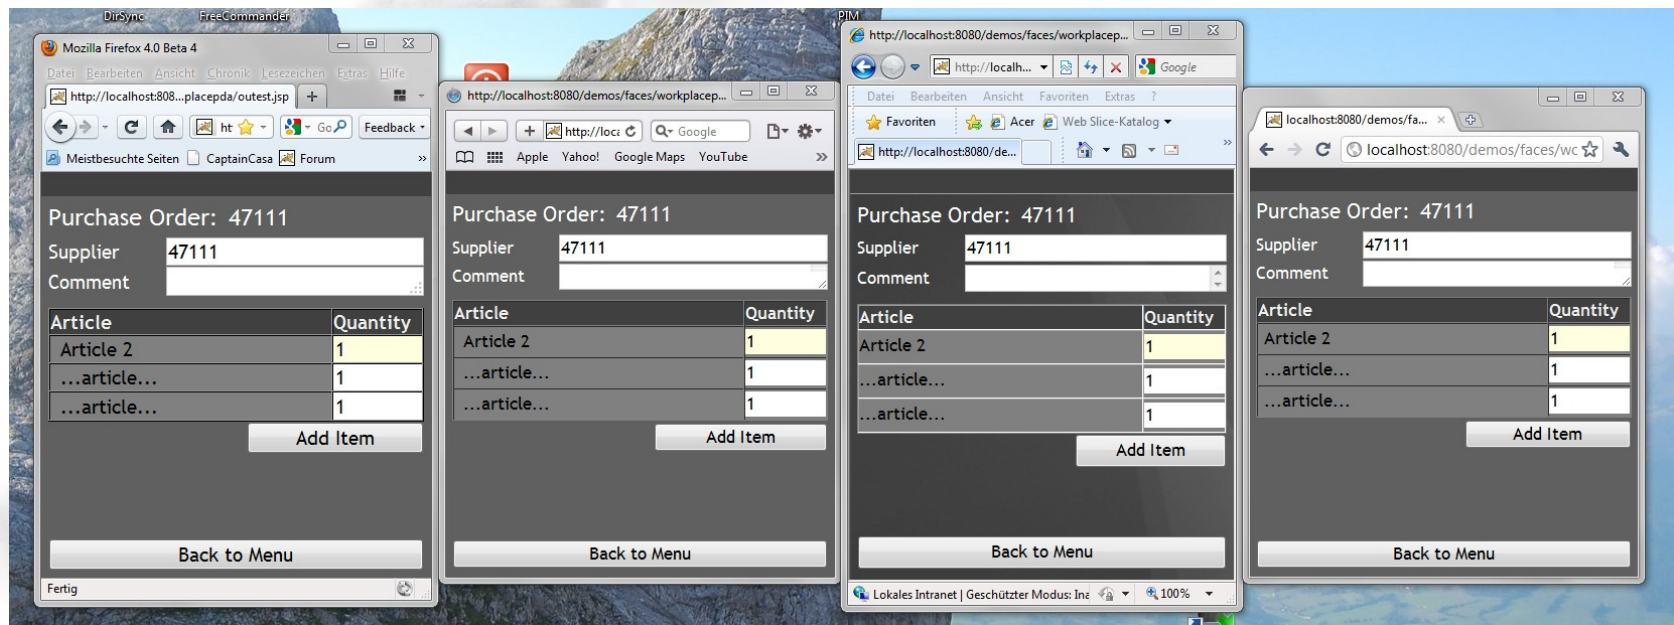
DirSync FreeCommander PIM

Mozilla Firefox 4.0 Beta 4

Datei Bearbeiten Ansicht Chronik Lesezeichen Extras Hilfe

http://localhost:808...placepda/outest.jsp +

ht Go Feedback

Meistbesuchte Seiten CaptainCasa Forum »

Purchase Order: 47111

Supplier 47111

Comment

| Article | Quantity |
|---|---|
| Article 2 | 1 |
| ...article... | 1 |
| ...article... | 1 |

Add Item

Back to Menu

Fertig

http://localhost:8080/demos/faces/workplacep...

+ http://loca Google

Apple Yahoo! Google Maps YouTube »

Purchase Order: 47111

Supplier 47111

Comment

| Article | Quantity |
|---|---|
| Article 2 | 1 |
| ...article... | 1 |
| ...article... | 1 |

Add Item

Back to Menu

http://localhost:8080/demos/faces/workplacep...

http://localh... Google

Datei Bearbeiten Ansicht Favoriten Extras ?

Favoriten Acer Web Slice-Katalog

http://localhost:8080/de...

Purchase Order: 47111

Supplier 47111

Comment

| Article | Quantity |
|---|---|
| Article 2 | 1 |
| ...article... | 1 |
| ...article... | 1 |

Add Item

Back to Menu

Lokales Intranet | Geschützter Modus: Ina 100%

localhost:8080/demos/fa... ×

localhost:8080/demos/faces/wc

Purchase Order: 47111

Supplier 47111

Comment

| Article | Quantity |
|---|---|
| Article 2 | 1 |
| ...article... | 1 |
| ...article... | 1 |

Add Item

Back to Menu